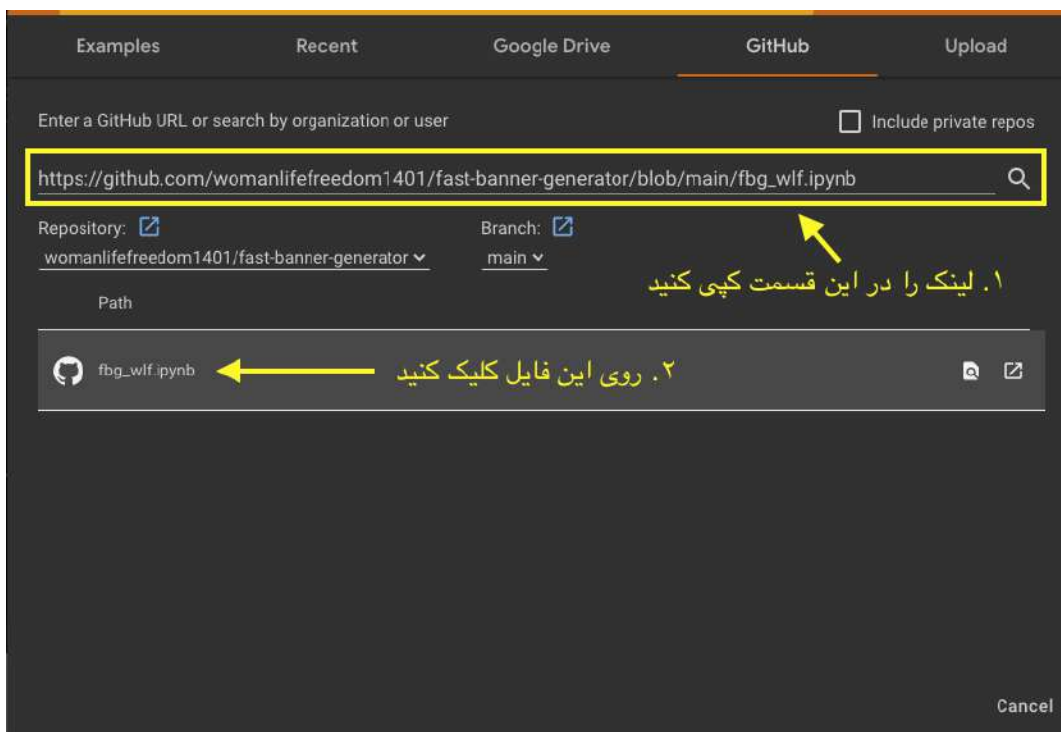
Examples Recent Google Drive GitHub Upload

Enter a GitHub URL or search by organization or user

Include private repos

https://github.com/womanlifefreedom1401/fast-banner-generator/blob/main/fbg_wlf.ipynb

Repository:
womanlifefreedom1401/fast-banner-generator

Branch:
main

۱. لینک را در این قسمت کپی کنید

Path

fbg_wlf.ipynb

۲. روی این فایل کلیک کنید

Cancel